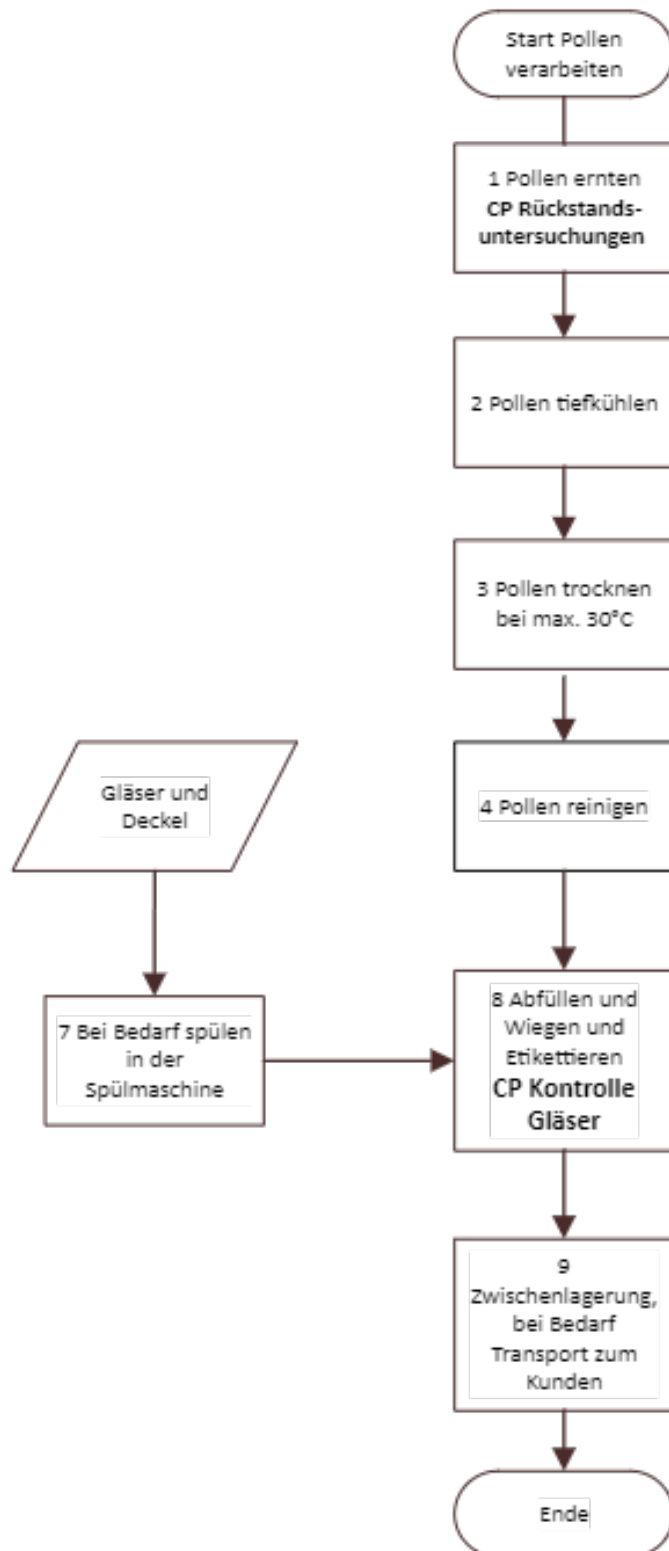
Start Pollen verarbeiten

1 Pollen ernten
CP Rückstands-untersuchungen

2 Pollen tiefkühlen

3 Pollen trocknen bei max. 30°C

4 Pollen reinigen

Gläser und Deckel

7 Bei Bedarf spülen in der Spülmaschine

8 Abfüllen und Wiegen und Etikettieren
CP Kontrolle Gläser

9 Zwischenlagerung, bei Bedarf Transport zum Kunden

Ende